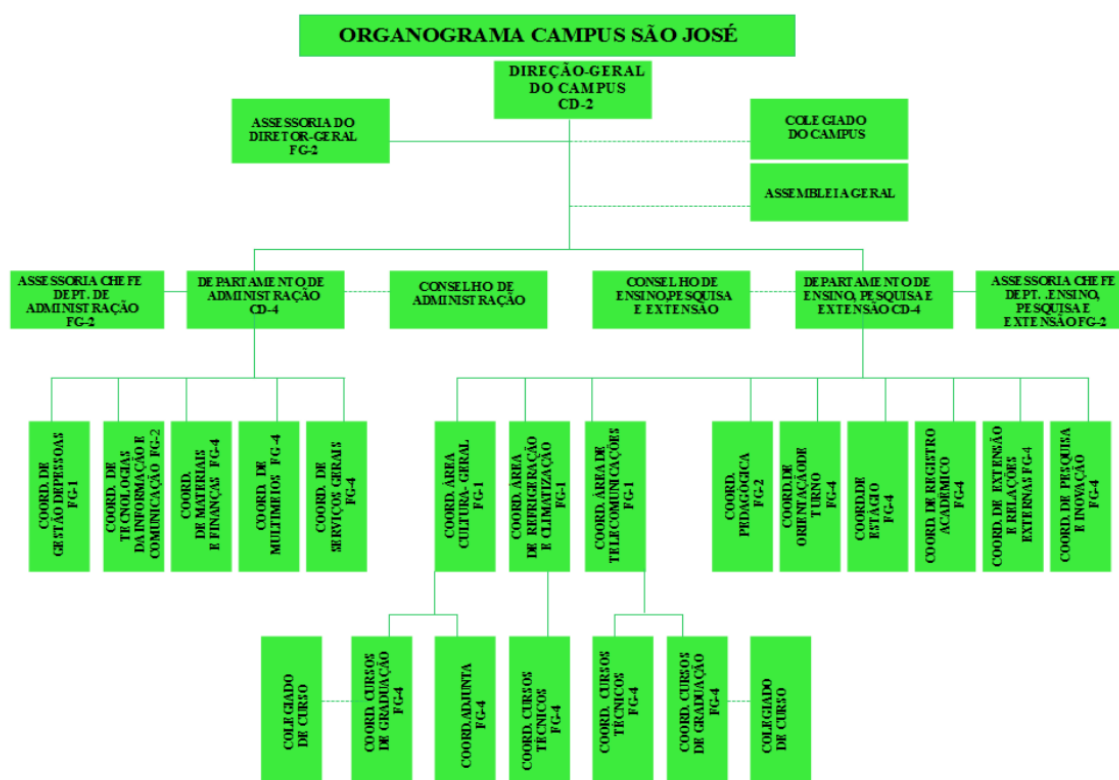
ORGANOGRAMA CAMPUS SÃO JOSÉ

DIREÇÃO-GERAL DO CAMPUS CD-2

ASSESSORIA DO DIRETOR-GERAL FG-2

COLEGIADO DO CAMPUS

ASSEMBLEIA GERAL

ASSESSORIA CHEFE DEPT. DE ADMINISTRAÇÃO FG-2

DEPARTAMENTO DE ADMINISTRAÇÃO CD-4

CONSELHO DE ADMINISTRAÇÃO

CONSELHO DE ENSINO, PESQUISA E EXTENSÃO

DEPARTAMENTO DE ENSINO, PESQUISA E EXTENSÃO CD-4

ASSESSORIA CHEFE DEPT. ENSINO, PESQUISA E EXTENSÃO FG-2

COORD. DE GESTÃO DE PESSOAS FG-1

COORD. DE TECNOLOGIAS DA INFORMAÇÃO E COMUNICAÇÃO FG-2

COORD. DE MATERIAIS E FINANÇAS FG-4

COORD. DE MULTIMEIOS FG-4

COORD. DE SERVIÇOS GERAIS FG-4

COORD. ÁREA CULTURA GERAL FG-1

COORD. ÁREA DE REFRIGERAÇÃO E CLIMATIZAÇÃO FG-1

COORD. ÁREA DE TELECOMUNICAÇÕES FG-1

COORD. PEDAGÓGICA FG-2

COORD. DE ORIENTAÇÃO DE TURNO FG-4

COORD. DE ESTÁGIO FG-4

COORD. DE REGISTRO ACADÊMICO FG-4

COORD. DE EXTENSÃO E RELAÇÕES EXTERNAS FG-4

COORD. DE PESQUISA E INOVAÇÃO FG-4

COLEGIADO DE CURSO

COORD. CURSOS DE GRADUAÇÃO FG-4

COORD. ADJUNTA FG-4

COORD. CURSOS TÉCNICOS FG-4

COORD. CURSOS TÉCNICOS FG-4

COORD. CURSOS DE GRADUAÇÃO FG-4

COLEGIADO DE CURSO